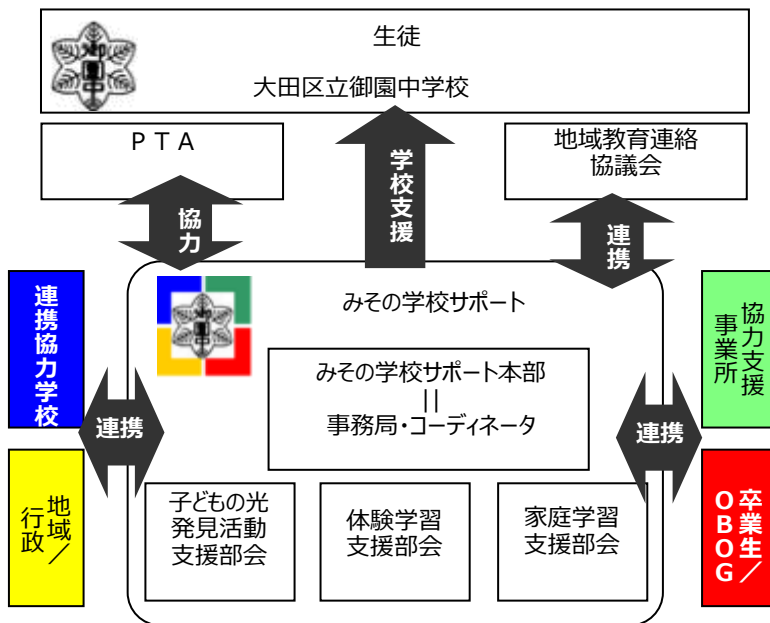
生徒

大田区立御園中学校

ＰＴＡ

学校支援

地域教育連絡協議会

協力

連携

みその学校サポート

連携協力学校

連携

みその学校サポート本部
||
事務局・コーディネータ

連携

協力支援事業所

地域／行政

子どもの光発見活動支援部会

体験学習支援部会

家庭学習支援部会

卒業生／OBOG